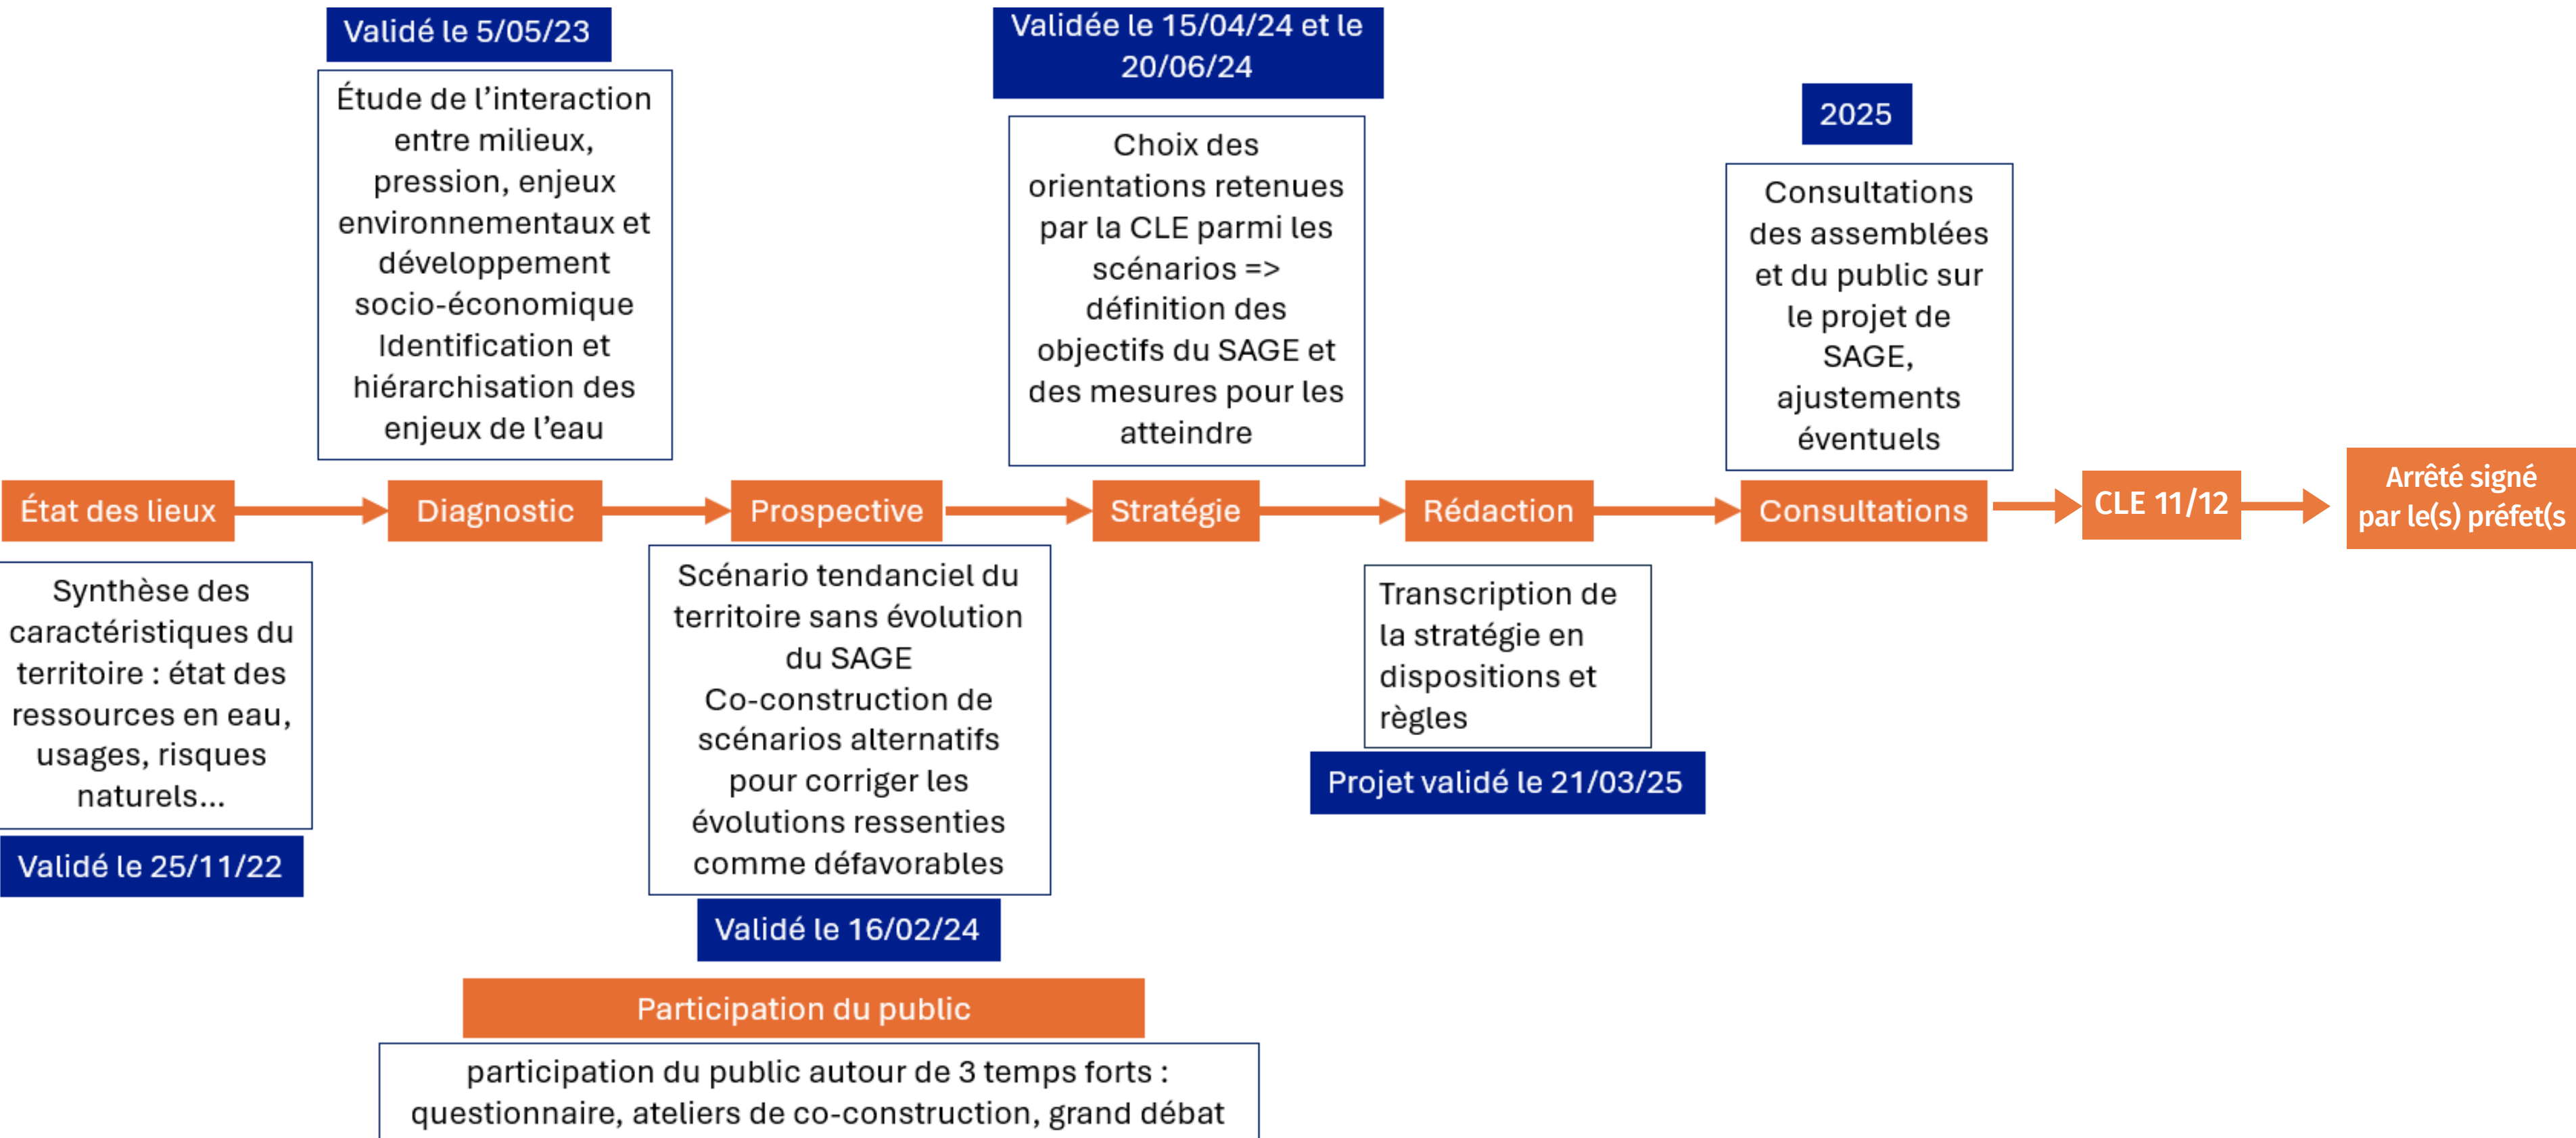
État des lieux

Synthèse des caractéristiques du territoire : état des ressources en eau, usages, risques naturels...

Validé le 25/11/22

Validé le 5/05/23

Étude de l'interaction entre milieux, pression, enjeux environnementaux et développement socio-économique
Identification et hiérarchisation des enjeux de l'eau

Diagnostic

Prospective

Scénario tendanciel du territoire sans évolution du SAGE
Co-construction de scénarios alternatifs pour corriger les évolutions ressenties comme défavorables

Validé le 16/02/24

Validée le 15/04/24 et le 20/06/24

Choix des orientations retenues par la CLE parmi les scénarios => définition des objectifs du SAGE et des mesures pour les atteindre

Stratégie

Rédaction

Transcription de la stratégie en dispositions et règles

Projet validé le 21/03/25

2025

Consultations des assemblées et du public sur le projet de SAGE, ajustements éventuels

Consultations

CLE 11/12

Arrêté signé par le(s) préfet(s

Participation du public

participation du public autour de 3 temps forts : questionnaire, ateliers de co-construction, grand débat